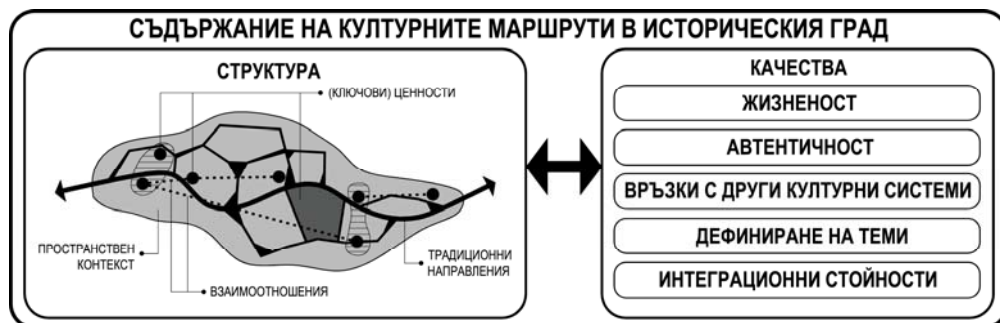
СЪДЪРЖАНИЕ НА КУЛТУРНИТЕ МАРШРУТИ В ИСТОРИЧЕСКИЯ ГРАД

СТРУКТУРА

(КЛЮЧОВИ) ЦЕННОСТИ

ПРОСТРАНСТВЕН КОНТЕКСТ

ВЗАИМООТНОШЕНИЯ

ТРАДИЦИОННИ НАПРАВЛЕНИЯ

КАЧЕСТВА

ЖИЗНЕНОСТ

АВТЕНТИЧНОСТ

ВРЪЗКИ С ДРУГИ КУЛТУРНИ СИСТЕМИ

ДЕФИНИРАНЕ НА ТЕМИ

ИНТЕГРАЦИОННИ СТОЙНОСТИ